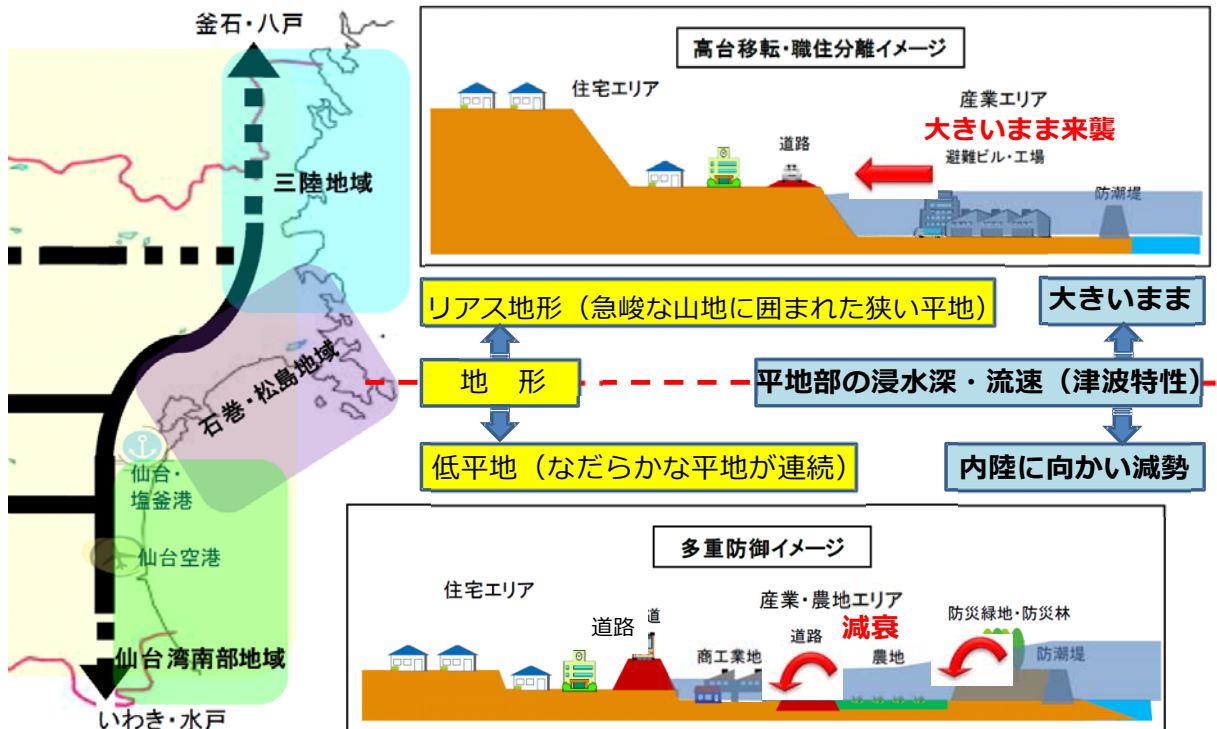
釜石・八戸

三陸地域

石巻・松島地域

仙台・塩釜港

仙台空港

仙台湾南部地域

いわき・水戸

高台移転・職住分離イメージ

住宅エリア

産業エリア

大きいまま来襲

道路

避難ビル・工場

防潮堤

リアス地形（急峻な山地に囲まれた狭い平地）

大きいまま

地　形

平地部の浸水深・流速（津波特性）

低平地（なだらかな平地が連続）

内陸に向かい減勢

多重防御イメージ

住宅エリア

産業・農地エリア

道路

道

減衰

防災緑地・防災林

道路

商工業地

農地

防潮堤